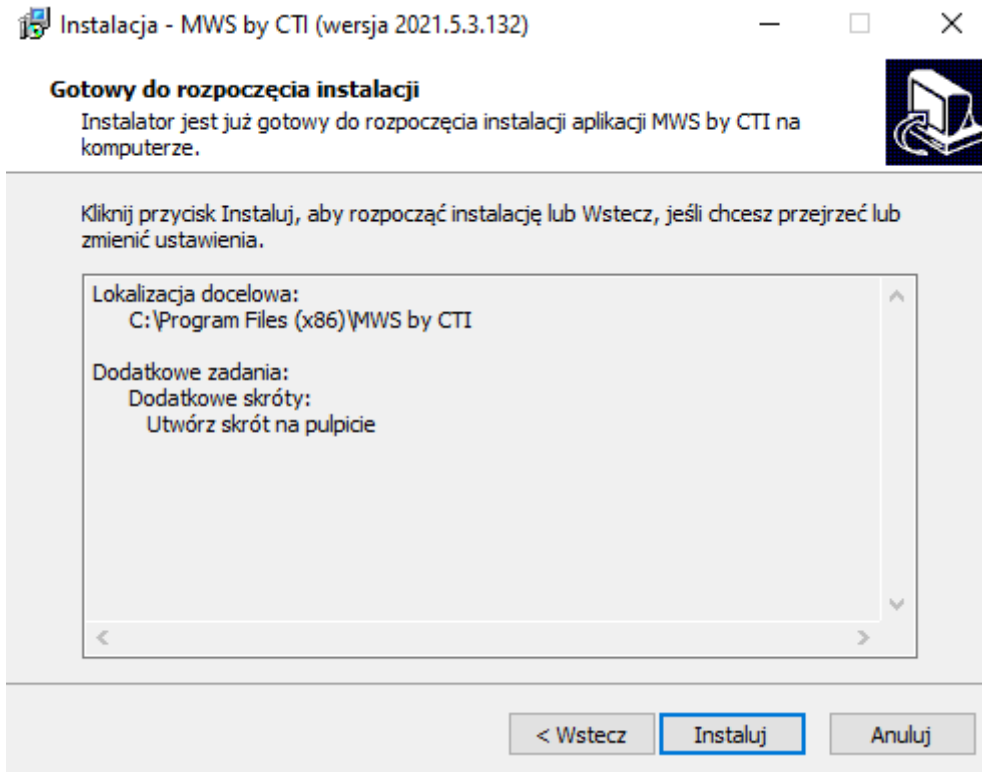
Instalacja - MWS by CTI (wersja 2021.5.3.132)

Gotowy do rozpoczęcia instalacji
Instalator jest już gotowy do rozpoczęcia instalacji aplikacji MWS by CTI na komputerze.

Kliknij przycisk Instaluj, aby rozpocząć instalację lub Wstecz, jeśli chcesz przejrzeć lub zmienić ustawienia.

Lokalizacja docelowa:
C:\Program Files (x86)\MWS by CTI

Dodatkowe zadania:
Dodatkowe skróty:
Utwórz skrót na pulpicie

< Wstecz
Instaluj
Anuluj